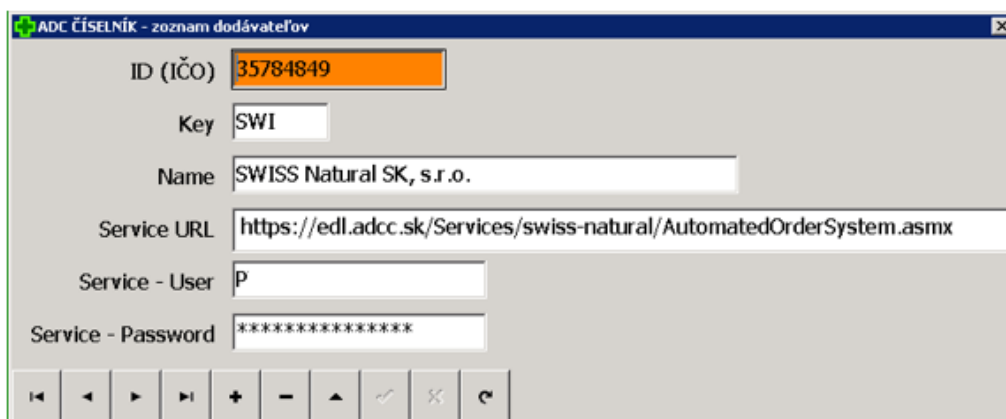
ADC ČÍSELNÍK - zoznam dodávateľov

ID (IČO) 35784849

Key SWI

Name SWISS Natural SK, s.r.o.

Service URL https://edl.adcc.sk/Services/swiss-natural/AutomatedOrderSystem.asmx

Service - User P

Service - Password ***************